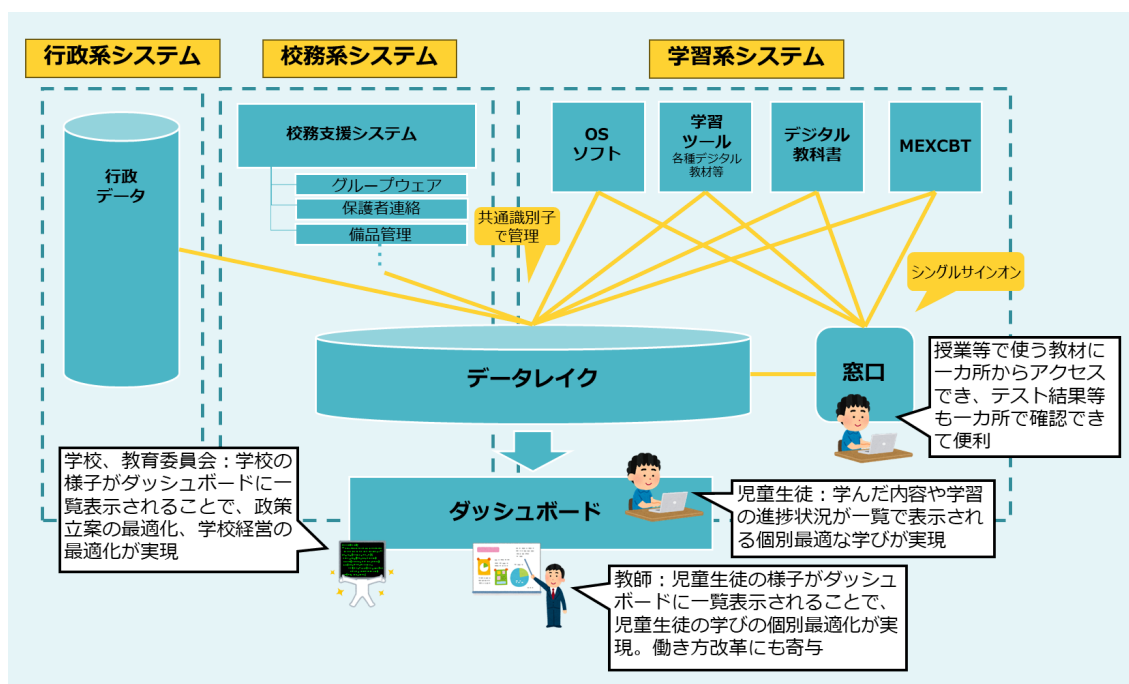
行政系システム

校務系システム

学習系システム

行政データ

校務支援システム

グループウェア

保護者連絡

備品管理

共通識別子で管理

OS ソフト

学習ツール 各種デジタル教材等

デジタル教科書

MEXCBT

シングルサインオン

データレイク

窓口

授業等で使う教材に一カ所からアクセスでき、テスト結果等も一カ所で確認できて便利

学校、教育委員会：学校の様子がダッシュボードに一覧表示されることで、政策立案の最適化、学校経営の最適化が実現

ダッシュボード

児童生徒：学んだ内容や学習の進捗状況が一覧で表示される個別最適な学びが実現

教師：児童生徒の様子がダッシュボードに一覧表示されることで、児童生徒の学びの個別最適化が実現。働き方改革にも寄与